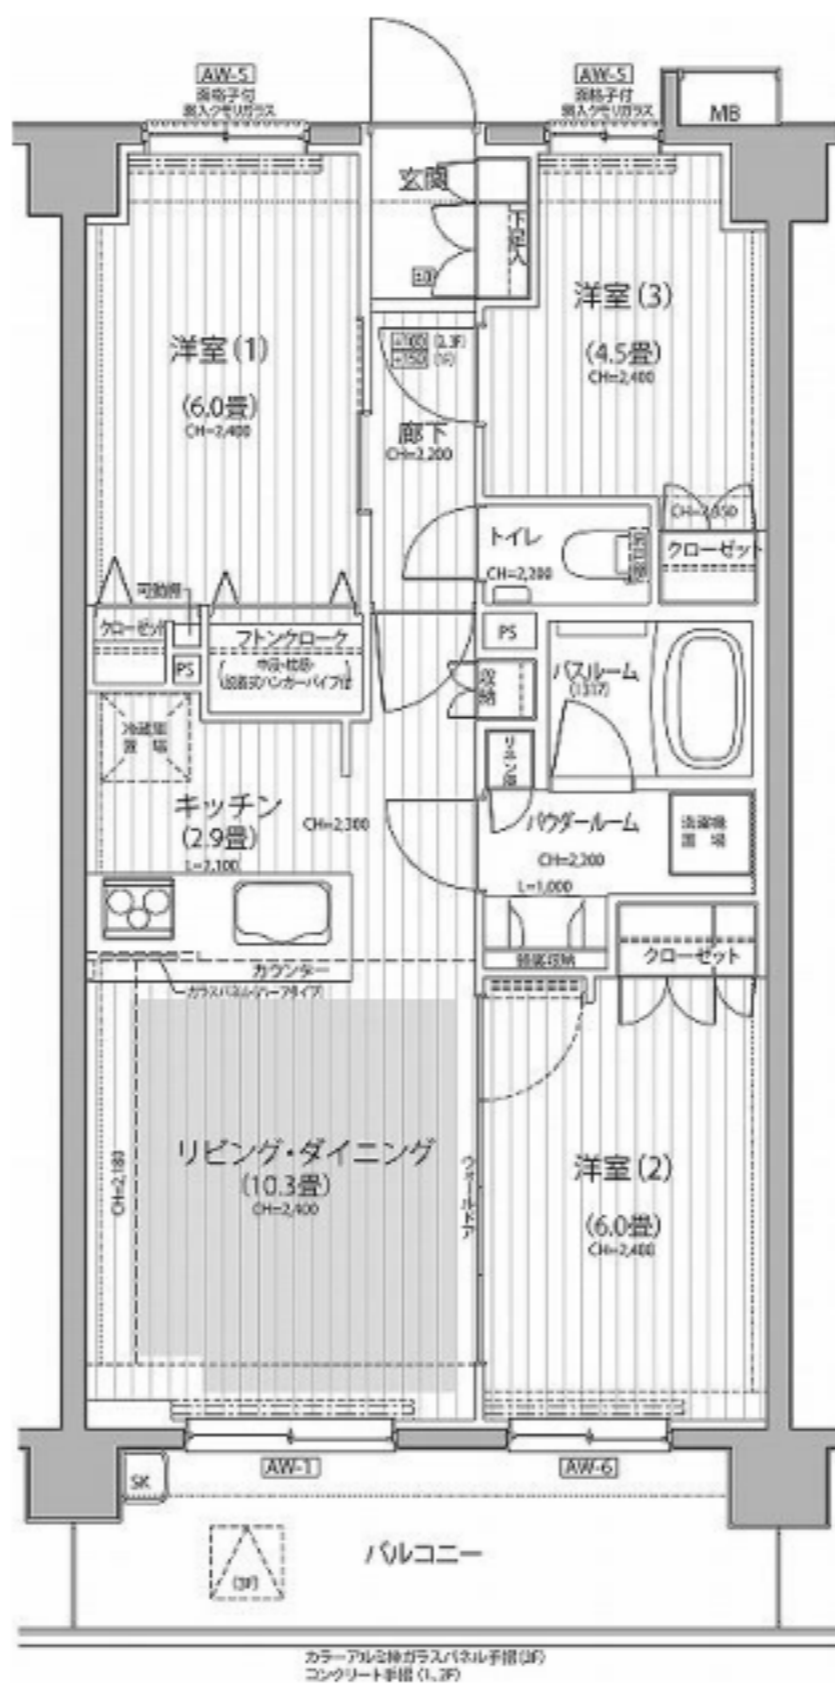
AW-5
面格子付
型入りガラス

AW-5
面格子付
型入りガラス

MB

玄関

下足入

洋室(1)
(6.0畳)
CH=2,400

洋室(3)
(4.5畳)
CH=2,400

廊下
CH=2,200

トイレ
CH=2,200

CH=2,050
クローゼット

可動棚
クローゼット
PS

フトンクローク
中段・枕棚
収納式ハンガーパイプ付

PS

収納

バスルーム
(1317)

冷蔵庫
置場

リネン庫

キッチン
(2.9畳)
L=2,100

CH=2,300

パウダールーム
CH=2,200
L=1,000

洗濯機
置場

収納

クローゼット

カウンター
ガラスパネル(ルーバータイプ)

リビング・ダイニング
(10.3畳)
CH=2,400

CH=2,180

ウォールドア

洋室(2)
(6.0畳)
CH=2,400

SK

AW-1

AW-6

(3F)

バルコニー

カラーアルミ枠ガラスパネル手摺(3F)
コンクリート手摺(1,2F)